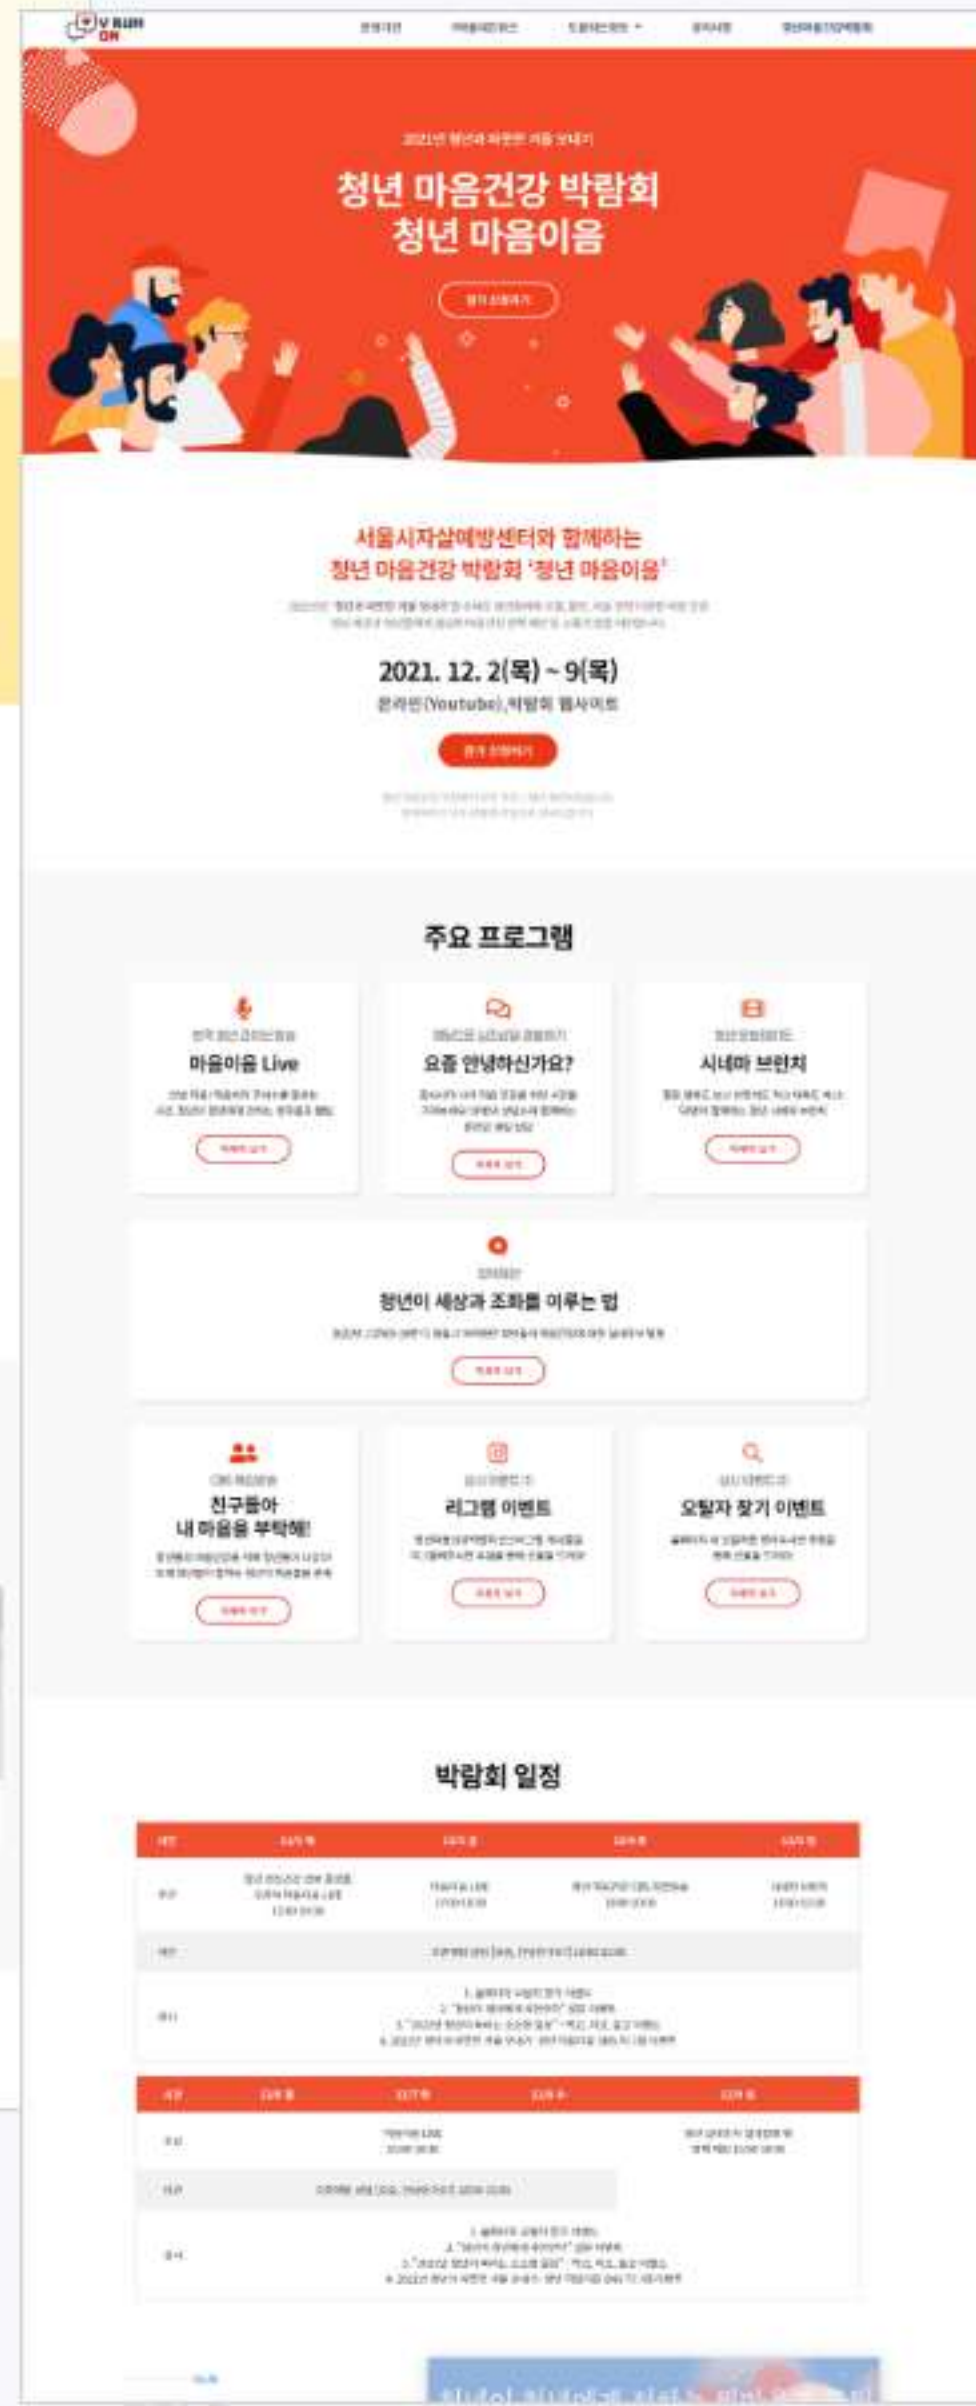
청년 마음건강 박람회
청년 마음이음

서울시자살예방센터와 함께하는
청년 마음건강 박람회 '청년 마음이음'

2021. 12. 2(목) ~ 9(목)
온라인(Youtube),박람회 웹사이트

주요 프로그램

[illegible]
마음이음 Live

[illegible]
요즘 안녕하신가요?

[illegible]
시네마 브런치

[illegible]
청년이 세상과 조화를 이루는 법

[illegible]
친구들아
내 마음을 부탁해!

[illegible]
리그램 이벤트

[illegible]
오탈자 찾기 이벤트

박람회 일정